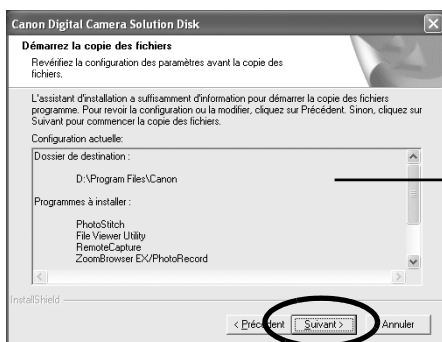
Canon Digital Camera Solution Disk

Démarrez la copie des fichiers

Revérifiez la configuration des paramètres avant la copie des fichiers.

L'assistant d'installation a suffisamment d'information pour démarrer la copie des fichiers programme. Pour revoir la configuration ou la modifier, cliquez sur Précédent. Sinon, cliquez sur Suivant pour commencer la copie des fichiers.

Configuration actuelle:

Dossier de destination :

D:\Program Files\Canon

Programmes à installer :

PhotoStitch
File Viewer Utility
RemoteCapture
ZoomBrowser EX/PhotoRecord

InstallShield

< Précédent | Suivant > | Annuler